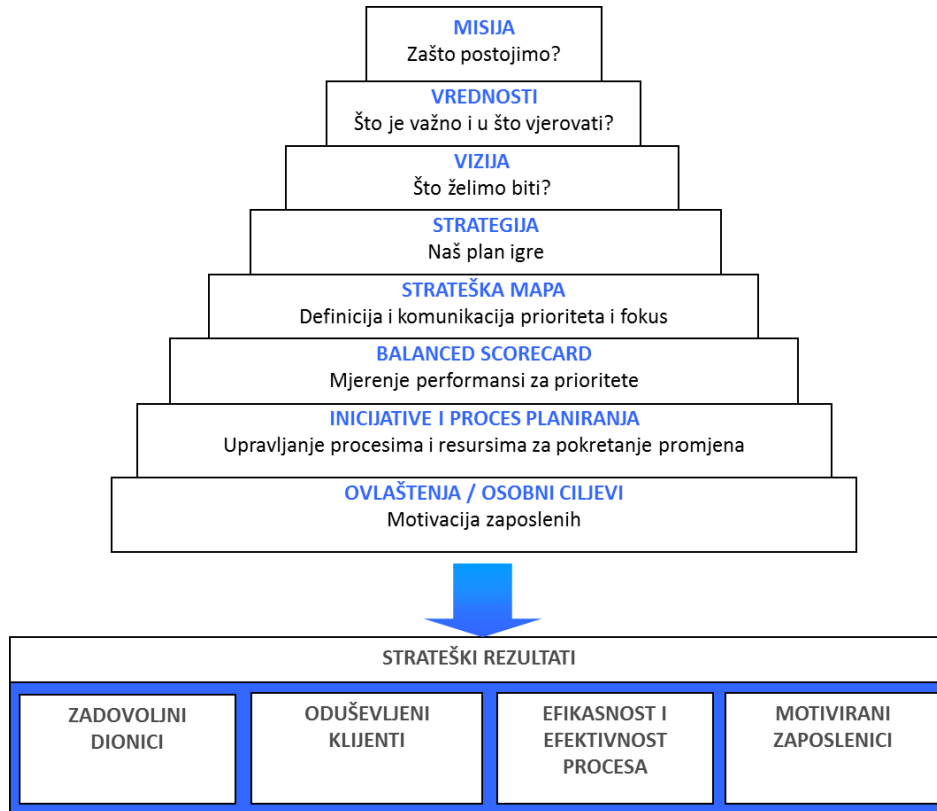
MISIJA
Zašto postojimo?

VREDNOSTI
Što je važno i u što vjerovati?

VIZIJA
Što želimo biti?

STRATEGIJA
Naš plan igre

STRATEŠKA MAPA
Definicija i komunikacija prioriteta i fokus

BALANCED SCORECARD
Mjerenje performansi za prioritete

INICIJATIVE I PROCES PLANIRANJA
Upravljanje procesima i resursima za pokretanje promjena

OVLAŠTENJA / OSOBNI CILJEVI
Motivacija zaposlenih

STRATEŠKI REZULTATI

ZADOVOLJNI DIONICI

ODUŠEVLJENI KLIJENTI

EFIKASNOST I EFEKTIVNOST PROCESA

MOTIVIRANI ZAPOSLENICI